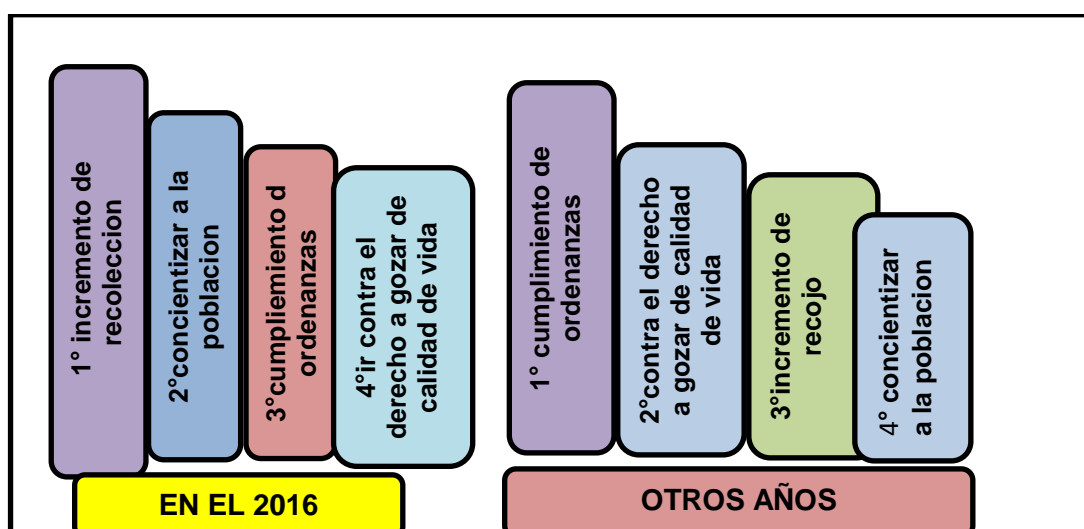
1° incremento de recoleccion

2°concientizar a la poblacion

3°cumpliemiento d ordenanzas

4°ir contra el derecho a gozar de calidad de vida

EN EL 2016

1° cumplimiento de ordenanzas

2°contra el derecho a gozar de calidad de vida

3°incremento de recojo

4° concientizar a la poblacion

OTROS AÑOS